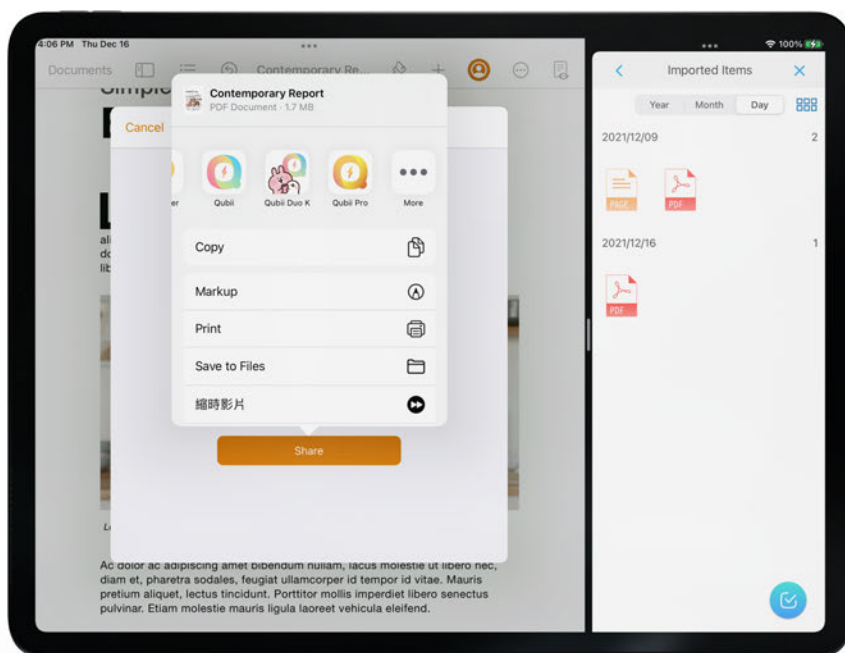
4:06 PM Thu Dec 16

Documents

Contemporary Re...

Simpl

Cancel

Contemporary Report
PDF Document · 1.7 MB

er

Qubii

Qubii Duo K

Qubii Pro

More

Copy

Markup

Print

Save to Files

縮時影片

Share

L

al
dc
lib

Le

Ac dolor ac adipiscing amet bibendum nullam, lacus molestie ut libero nec, diam et, pharetra sodales, feugiat ullamcorper id tempor id vitae. Mauris pretium aliquet, lectus tincidunt. Porttitor mollis imperdiet libero senectus pulvinar. Etiam molestie mauris ligula laoreet vehicula eleifend.

100%

Imported Items

Year

Month

Day

2021/12/09

2

PAGE

PDF

2021/12/16

1

PDF